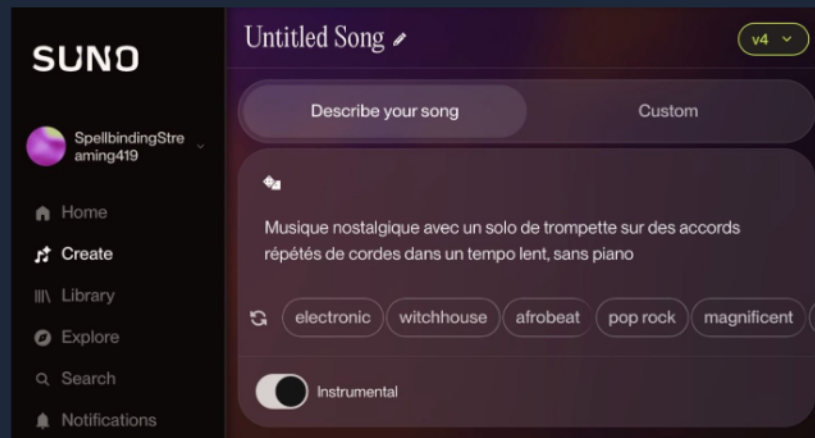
SUNO

SpellbindingStreaming419

Home
Create
Library
Explore
Search
Notifications

Untitled Song

v4

Describe your song
Custom

Musique nostalgique avec un solo de trompette sur des accords répétés de cordes dans un tempo lent, sans piano

electronic
witchhouse
afrobeat
pop rock
magnificent

Instrumental